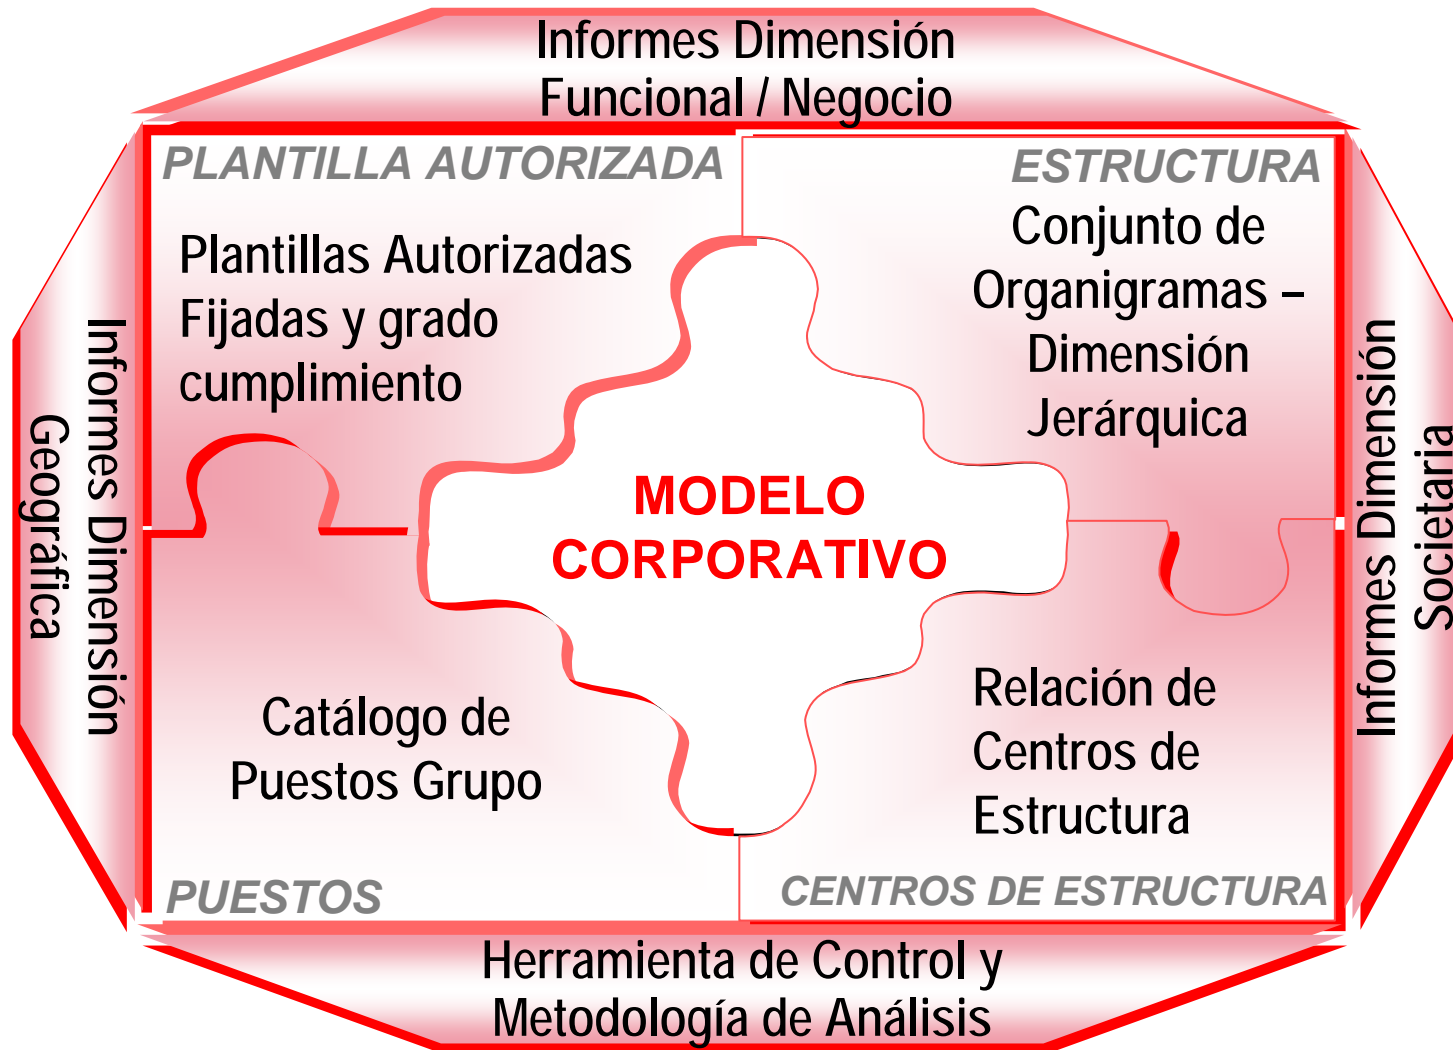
Informes Dimensión Funcional / Negocio

Informes Dimensión Geográfica

PLANTILLA AUTORIZADA

Plantillas Autorizadas Fijadas y grado cumplimiento

ESTRUCTURA

Conjunto de Organigramas – Dimensión Jerárquica

MODELO CORPORATIVO

Catálogo de Puestos Grupo

PUESTOS

Relación de Centros de Estructura

CENTROS DE ESTRUCTURA

Informes Dimensión Societaria

Herramienta de Control y Metodología de Análisis